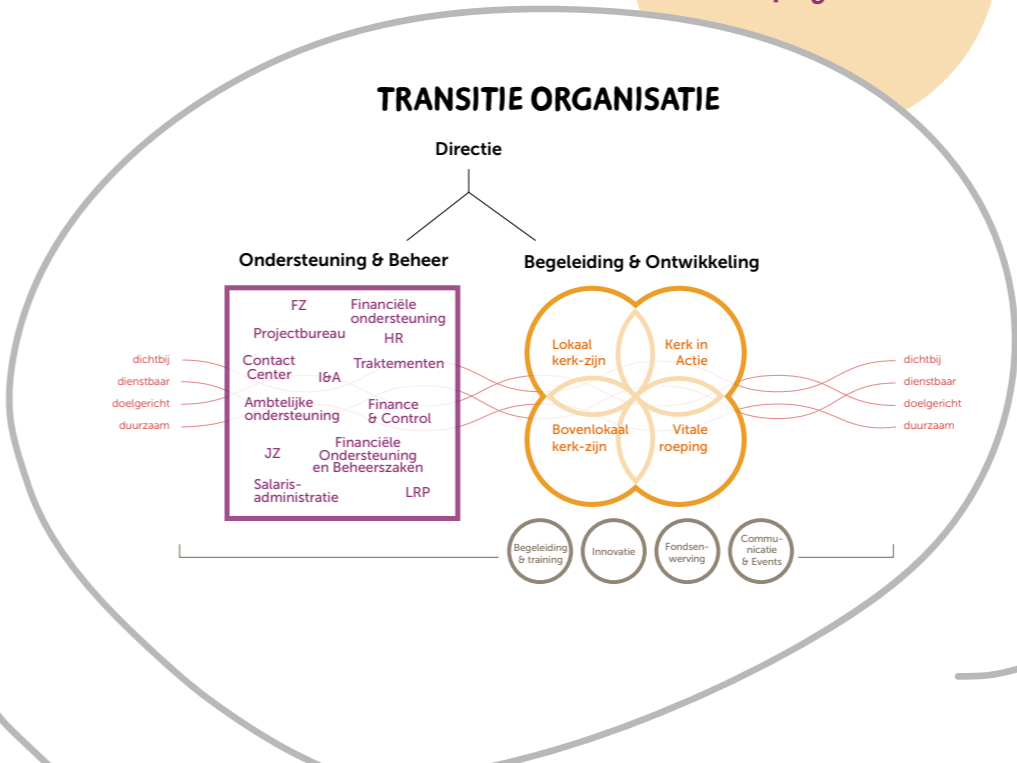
TRANSITIE ORGANISATIE

Directie

Ondersteuning & Beheer

Begeleiding & Ontwikkeling

FZ
Financiële ondersteuning
Projectbureau
HR
Contact Center
I&A
Traktementen
Ambtelijke ondersteuning
Finance & Control
JZ
Financiële Ondersteuning en Beheerszaken
Salaris-administratie
LRP

Lokaal kerk-zijn
Kerk in Actie
Bovenlokaal kerk-zijn
Vitale roeping

dichtbij
dienstbaar
doelgericht
duurzaam

dichtbij
dienstbaar
doelgericht
duurzaam

Begeleiding & training
Innovatie
Fondsen-werving
Commu-nicatie & Events